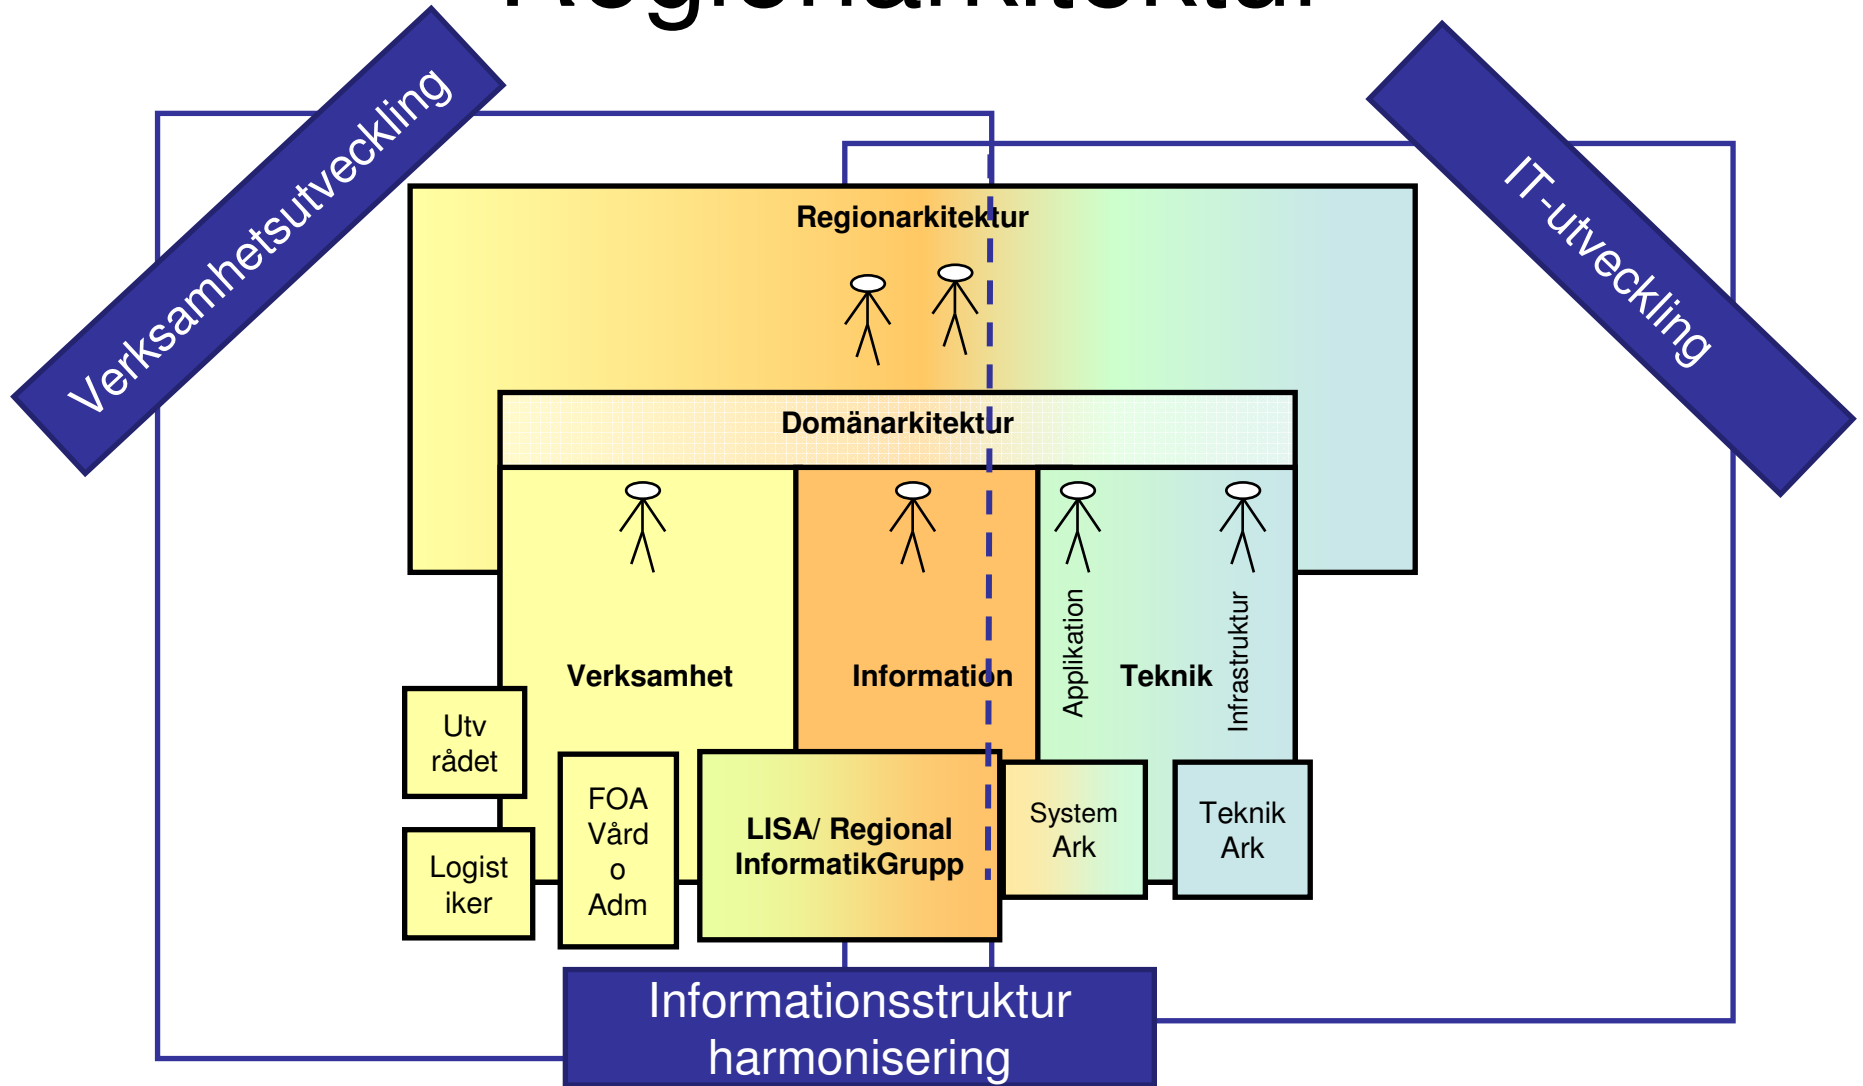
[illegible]

Verksamhetsutveckling

IT-utveckling

Regionarkitektur

Domänarkitektur

Verksamhet

Information

Applikation

Teknik

Infrastruktur

Utv rådet

Logist iker

FOA Vård o Adm

LISA/ Regional InformatikGrupp

System Ark

Teknik Ark

Informationsstruktur harmonisering